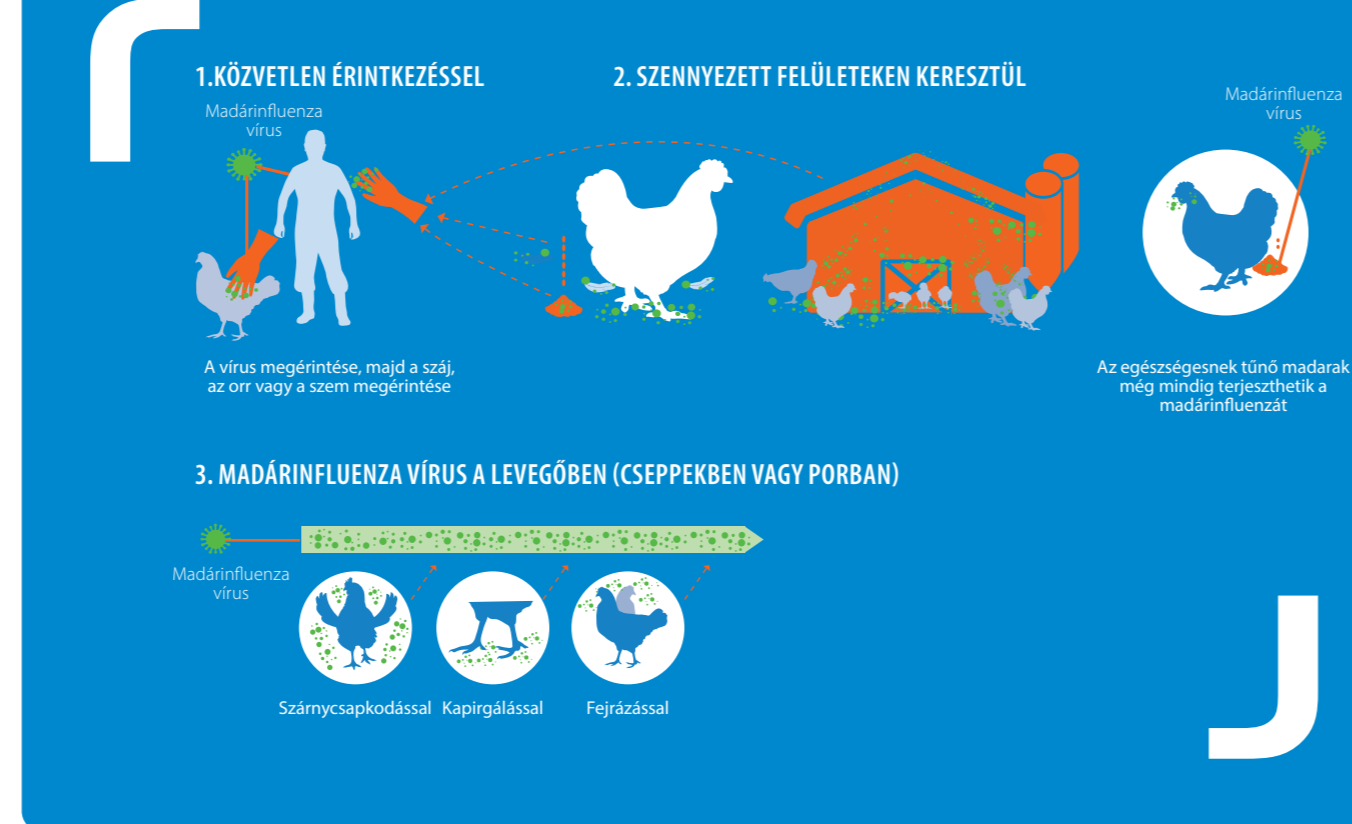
1.KÖZVETLEN ÉRINTKEZÉSSEL

Madárinfluenza vírus

A vírus megérintése, majd a száj, az orr vagy a szem megérintése

2. SZENNYEZETT FELÜLETEKEN KERESZTÜL

Madárinfluenza vírus

Az egészségesnek tűnő madarak még mindig terjeszthetik a madárinfluenzát

3. MADÁRINFLUENZA VÍRUS A LEVEGŐBEN (CSEPPEKBEN VAGY PORBAN)

Madárinfluenza vírus

Szárnycsapkodással

Kapirgálással

Fejrázással